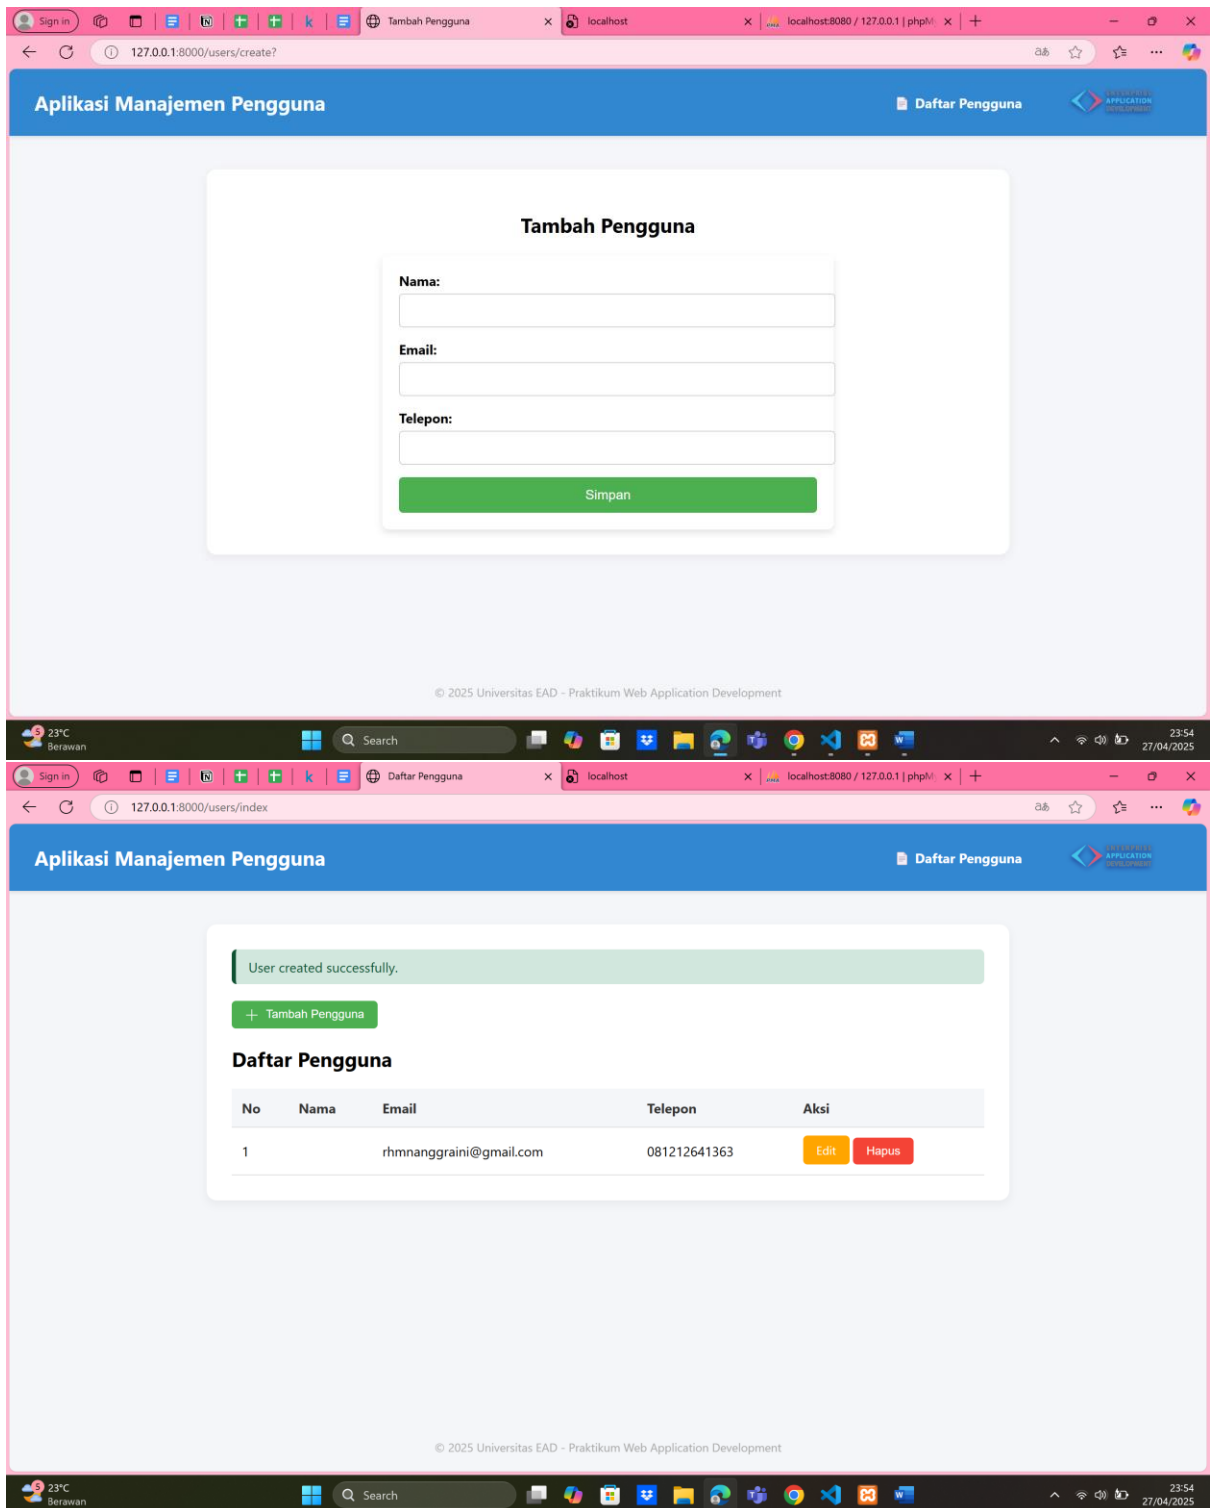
Sign in | Tambah Pengguna × | localhost × | localhost:8080 / 127.0.0.1 | phpM × | +

127.0.0.1:8000/users/create?

Aplikasi Manajemen Pengguna

Daftar Pengguna

ENTERPRISE APPLICATION DEVELOPMENT

Tambah Pengguna

Nama:

Email:

Telepon:

Simpan

© 2025 Universitas EAD - Praktikum Web Application Development

23°C Berawan

Search

23:54 27/04/2025

Sign in | Daftar Pengguna × | localhost × | localhost:8080 / 127.0.0.1 | phpM × | +

127.0.0.1:8000/users/index

Aplikasi Manajemen Pengguna

Daftar Pengguna

ENTERPRISE APPLICATION DEVELOPMENT

User created successfully.

+ Tambah Pengguna

Daftar Pengguna

| No | Nama | Email | Telepon | Aksi |
|---|---|---|---|---|
| 1 | | rhmnanggraini@gmail.com | 081212641363 | Edit Hapus |

© 2025 Universitas EAD - Praktikum Web Application Development

23°C Berawan

Search

23:54 27/04/2025